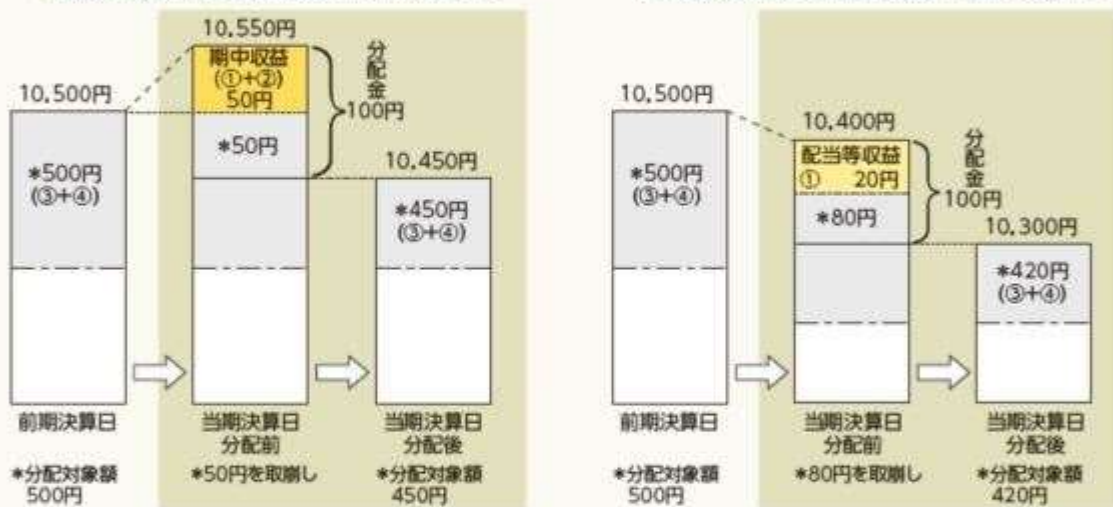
10,500円

*500円
(③+④)

前期決算日

*分配対象額
500円

10,550円

期中収益
(①+②)
50円

*50円

分配金
100円

当期決算日
分配前

*50円を取崩し

10,450円

*450円
(③+④)

当期決算日
分配後

*分配対象額
450円

10,500円

*500円
(③+④)

前期決算日

*分配対象額
500円

10,400円

配当等収益
① 20円

*80円

分配金
100円

当期決算日
分配前

*80円を取崩し

10,300円

*420円
(③+④)

当期決算日
分配後

*分配対象額
420円